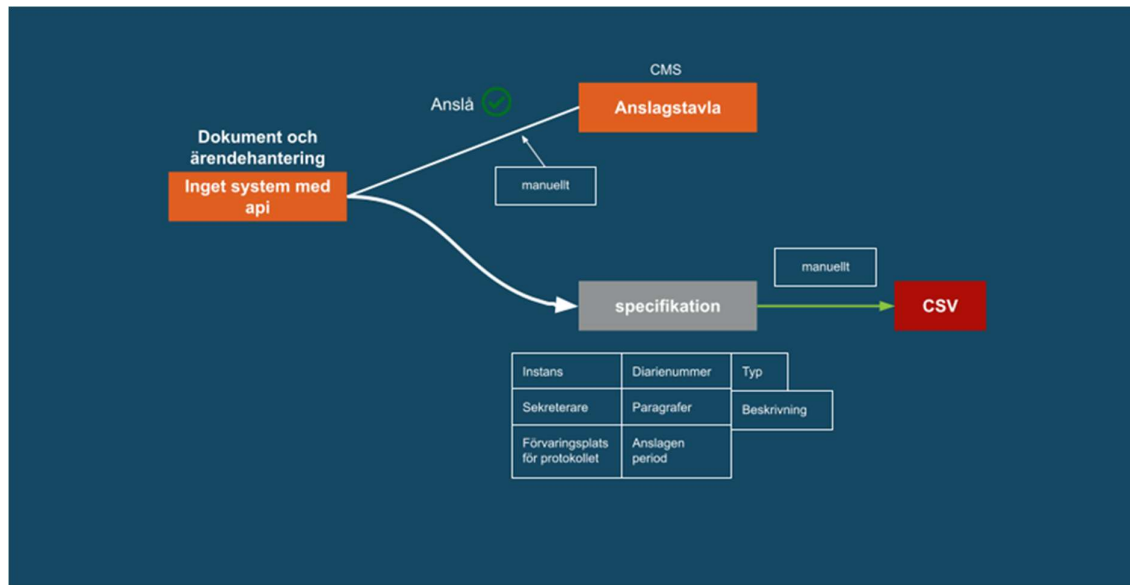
CMS

Anslå

Anslagstavla

Dokument och ärendehantering

Inget system med api

manuellt

manuellt

specifikation

CSV

| Instans | Diarienummer | Typ |
|---|---|---|
| Sekreterare | Paragrafer | Beskrivning |
| Förvaringsplats för protokollet | Anslagen period | |